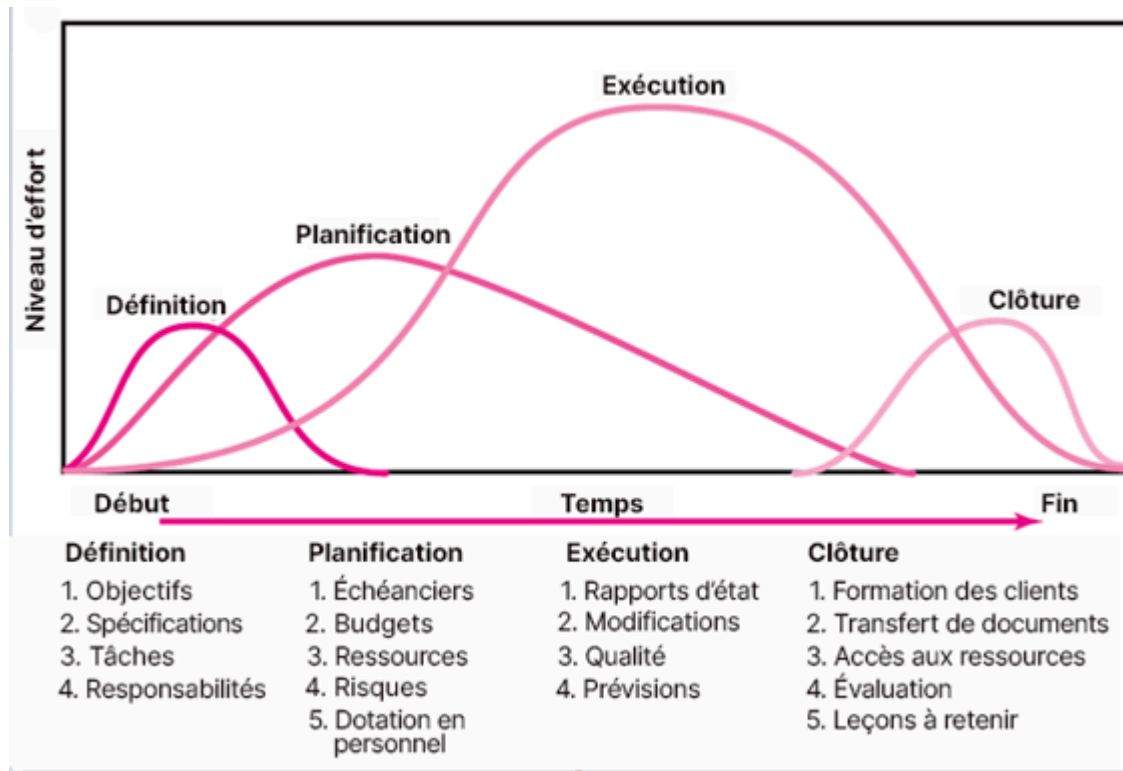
Niveau d'effort

Exécution

Planification

Définition

Clôture

Début

Temps

Fin

Définition
1. Objectifs
2. Spécifications
3. Tâches
4. Responsabilités

Planification
1. Échéanciers
2. Budgets
3. Ressources
4. Risques
5. Dotation en personnel

Exécution
1. Rapports d'état
2. Modifications
3. Qualité
4. Prévisions

Clôture
1. Formation des clients
2. Transfert de documents
3. Accès aux ressources
4. Évaluation
5. Leçons à retenir